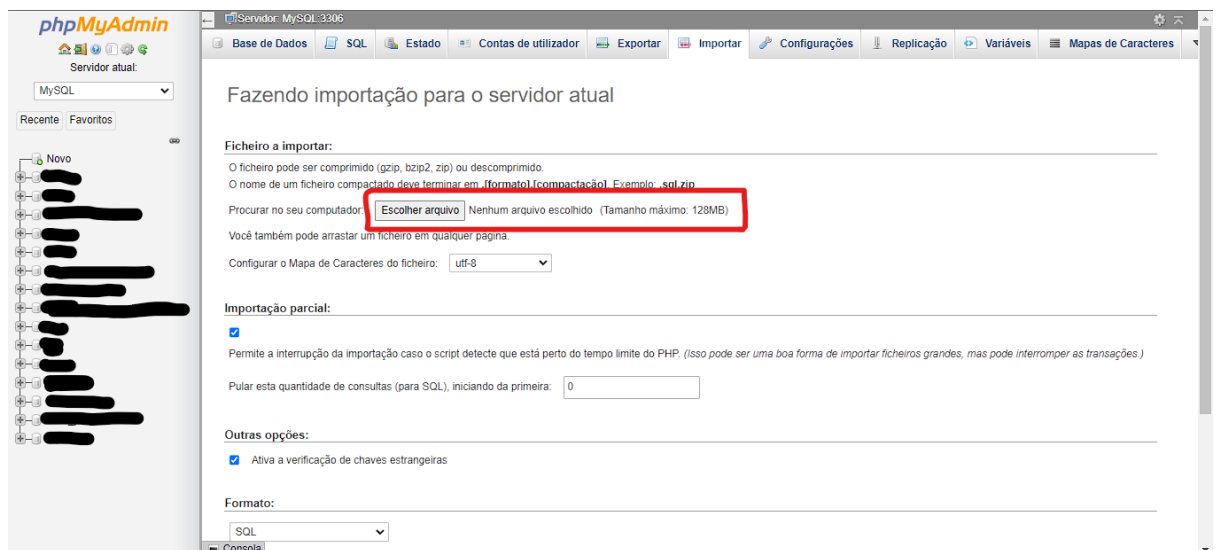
phpMyAdmin
Servidor atual:
MySQL
Recente Favoritos
Novo

Servidor: MySQL:3306

Base de Dados | SQL | Estado | Contas de utilizador | Exportar | Importar | Configurações | Replicação | Variáveis | Mapas de Caracteres

Fazendo importação para o servidor atual

Ficheiro a importar:

O ficheiro pode ser comprimido (gzip, bzip2, zip) ou descomprimido.
O nome de um ficheiro compactado deve terminar em .[formato].[compactação]. Exemplo: .sql.zip

Procurar no seu computador: Escolher arquivo Nenhum arquivo escolhido (Tamanho máximo: 128MB)

Você também pode arrastar um ficheiro em qualquer página.

Configurar o Mapa de Caracteres do ficheiro: utf-8

Importação parcial:

Permite a interrupção da importação caso o script detecte que está perto do tempo limite do PHP. (Isso pode ser uma boa forma de importar ficheiros grandes, mas pode interromper as transações.)

Pular esta quantidade de consultas (para SQL), iniciando da primeira: 0

Outras opções:

Ativa a verificação de chaves estrangeiras

Formato:

SQL

Consola